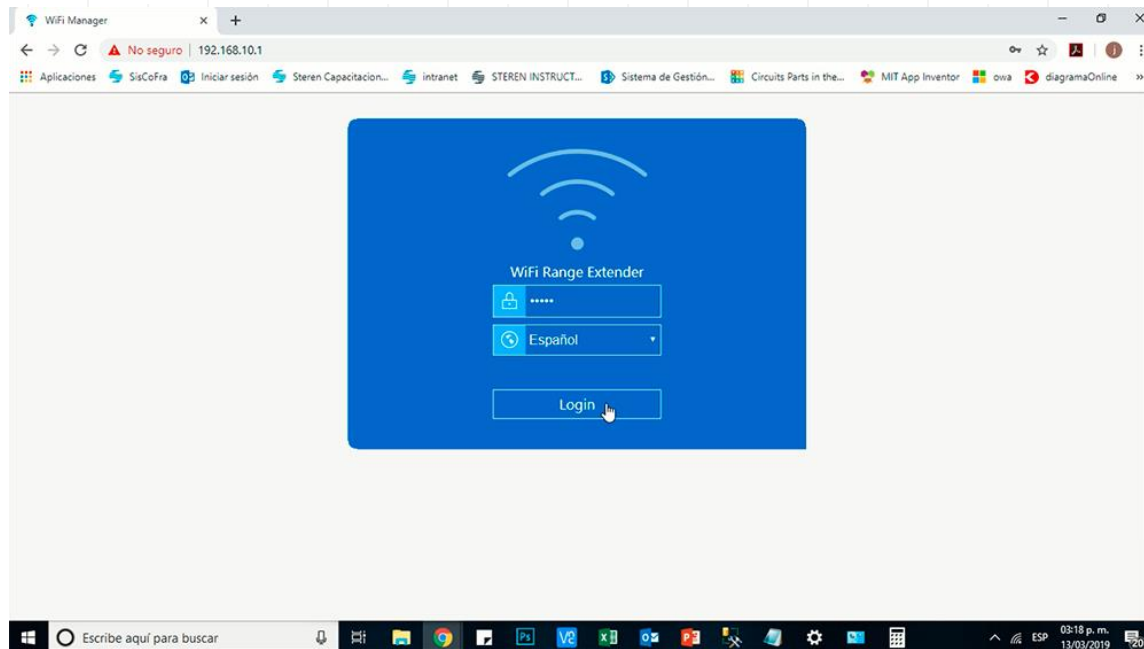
WiFi Manager ×  +

No seguro | 192.168.10.1

Aplicaciones  SisCoFra  Iniciar sesión  Steren Capacitacion...  intranet  STEREN INSTRUCT...  Sistema de Gestión...  Circuits Parts in the...  MIT App Inventor  owa  diagramaOnline  »

WiFi Range Extender

•••••

Español

Login

Escribe aquí para buscar

ESP  03:18 p. m.  13/03/2019